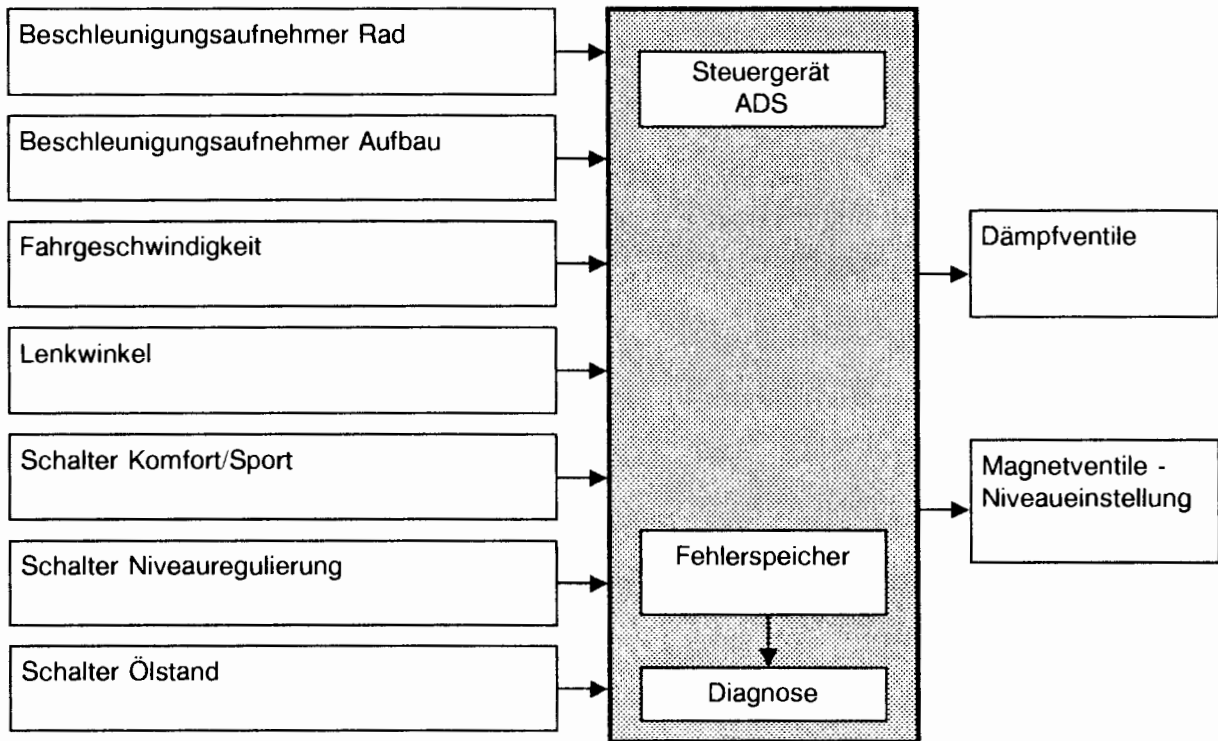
Beschleunigungsaufnehmer Rad

Beschleunigungsaufnehmer Aufbau

Fahrgeschwindigkeit

Lenkwinkel

Schalter Komfort/Sport

Schalter Niveauregulierung

Schalter Ölstand

Steuergerät ADS

Fehlerspeicher

Diagnose

Dämpfventile

Magnetventile - Niveaueinstellung